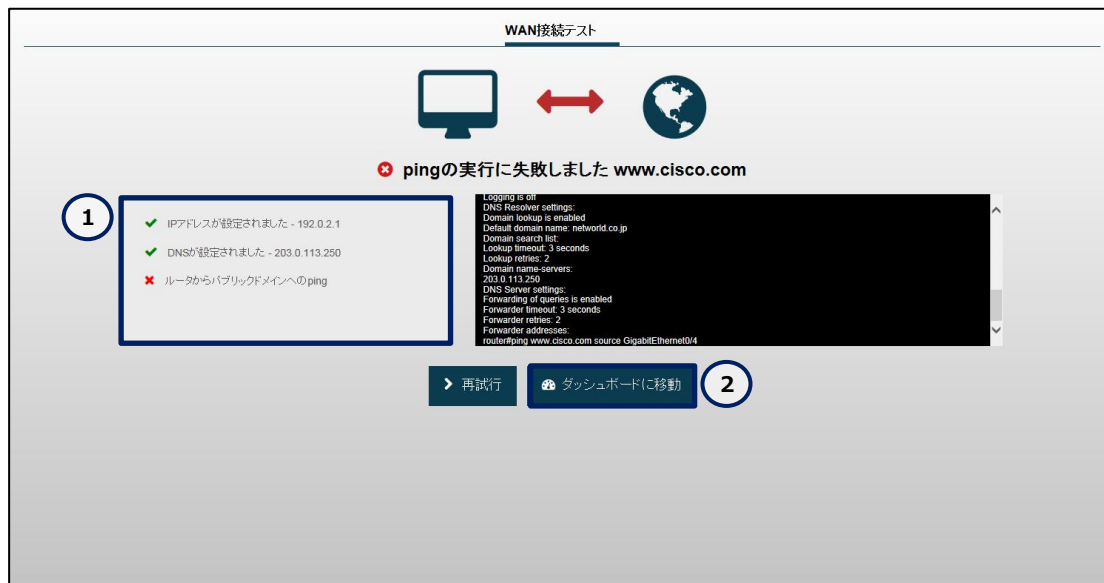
WAN接続テスト

pingの実行に失敗しました www.cisco.com

1

IPアドレスが設定されました - 192.0.2.1

DNSが設定されました - 203.0.113.250

ルータからパブリックドメインへのping

Logging is off
DNS Resolver settings:
Domain lookup is enabled
Default domain name: networld.co.jp
Domain search list:
Lookup timeout: 3 seconds
Lookup retries: 2
Domain name-servers:
203.0.113.250
DNS Server settings:
Forwarding of queries is enabled
Forwarder timeout: 3 seconds
Forwarder retries: 2
Forwarder addresses:
router#ping www.cisco.com source GigabitEthernet0/4

再試行

ダッシュボードに移動

2